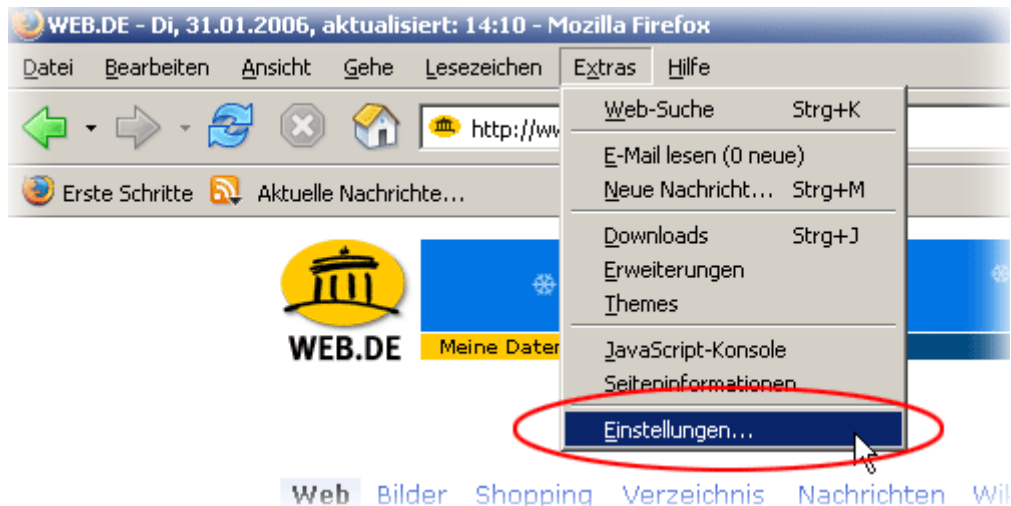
WEB.DE - Di, 31.01.2006, aktualisiert: 14:10 - Mozilla Firefox

Datei Bearbeiten Ansicht Gehe Lesezeichen Extras Hilfe

http://ww

Erste Schritte Aktuelle Nachrichte...

Web-Suche Strg+K
E-Mail lesen (0 neue)
Neue Nachricht... Strg+M
Downloads Strg+J
Erweiterungen
Themes
JavaScript-Konsole
Seiteninformationen
Einstellungen...

WEB.DE

Meine Dater

Web Bilder Shopping Verzeichnis Nachrichten Wi